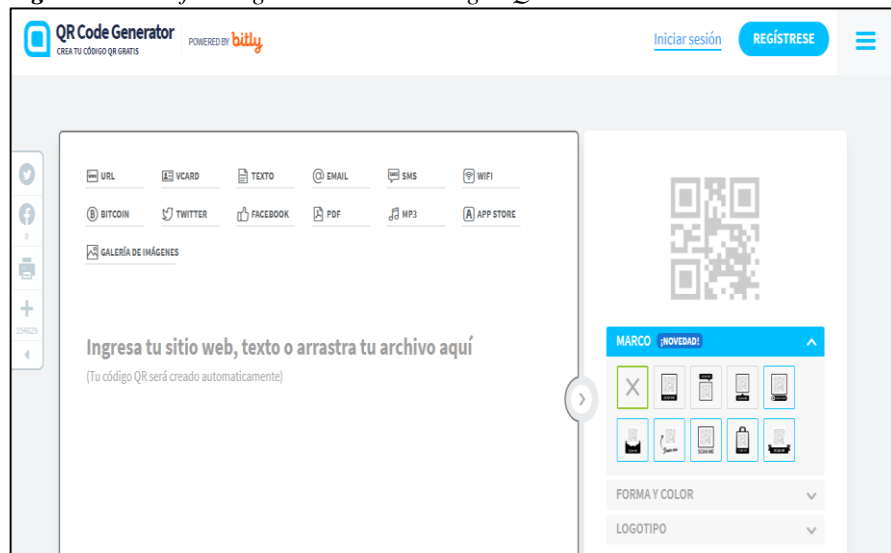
QR Code Generator
CREA TU CÓDIGO QR GRATIS
POWERED BY bitly

Iniciar sesión
REGÍSTRESE

0
194629

URL
VCARD
TEXTO
EMAIL
SMS
WIFI
BITCOIN
TWITTER
FACEBOOK
PDF
MP3
APP STORE
GALERÍA DE IMÁGENES

Ingresa tu sitio web, texto o arrastra tu archivo aquí
(Tu código QR será creado automaticamente)

MARCO ¡NOVEDAD!

FORMA Y COLOR
LOGOTIPO